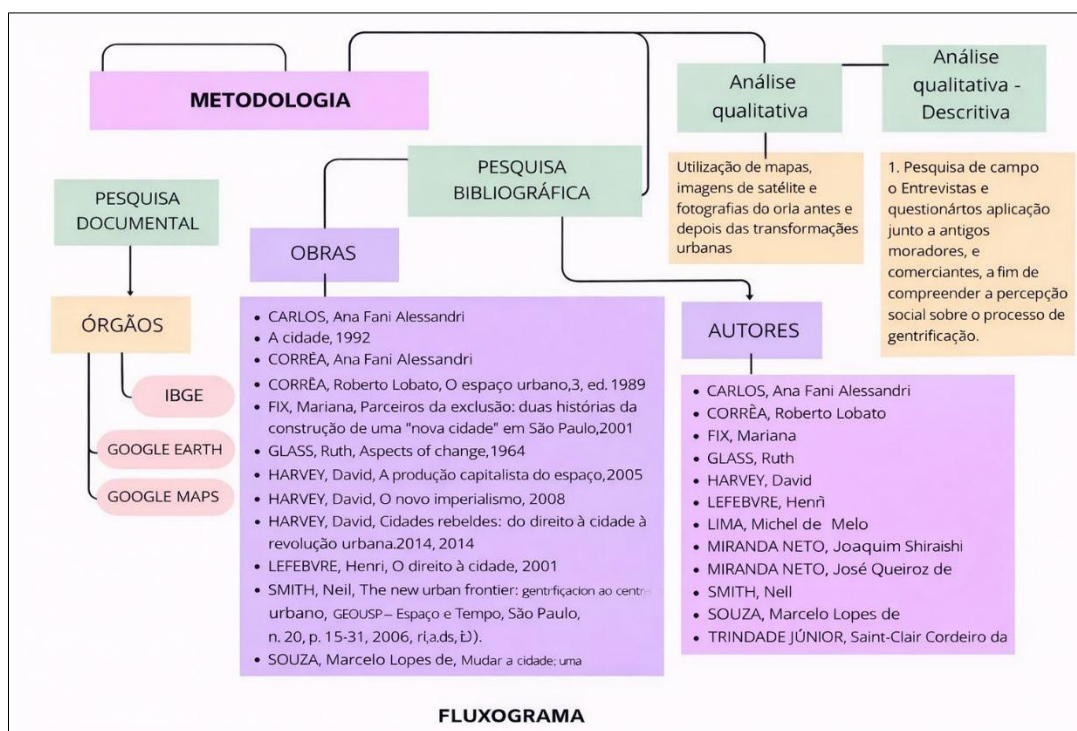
METODOLOGIA

Análise qualitativa

Análise qualitativa - Descritiva

Utilização de mapas, imagens de satélite e fotografias do orla antes e depois das transformações urbanas

1. Pesquisa de campo
o Entrevistas e questionártos aplicação junto a antigos moradores, e comerciantes, a fim de compreender a percepção social sobre o processo de gentrificação.

PESQUISA BIBLIOGRÁFICA

PESQUISA DOCUMENTAL

ÓRGÃOS

IBGE

GOOGLE EARTH

GOOGLE MAPS

OBRAS

- CARLOS, Ana Fani Alessandri
- A cidade, 1992
- CORRÊA, Ana Fani Alessandri
- CORRÊA, Roberto Lobato, O espaço urbano,3, ed. 1989
- FIX, Mariana, Parceiros da exclusão: duas histórias da construção de uma "nova cidade" em São Paulo,2001
- GLASS, Ruth, Aspects of change,1964
- HARVEY, David, A produção capitalista do espaço,2005
- HARVEY, David, O novo imperialismo, 2008
- HARVEY, David, Cidades rebeldes: do direito à cidade à revolução urbana.2014, 2014
- LEFEBVRE, Henri, O direito à cidade, 2001
- SMITH, Neil, The new urban frontier: gentrficaçao ao centrl urbano, GEOUSP– Espaço e Tempo, São Paulo, n. 20, p. 15-31, 2006, ri,a.ds, Ɖ).
- SOUZA, Marcelo Lopes de, Mudar a cidade: uma

AUTORES

- CARLOS, Ana Fani Alessandri
- CORRÊA, Roberto Lobato
- FIX, Mariana
- GLASS, Ruth
- HARVEY, David
- LEFEBVRE, Henri
- LIMA, Michel de Melo
- MIRANDA NETO, Joaquim Shiraishi
- MIRANDA NETO, José Queiroz de
- SMITH, Nell
- SOUZA, Marcelo Lopes de
- TRINDADE JÚNIOR, Saint-Clair Cordeiro da

FLUXOGRAMA